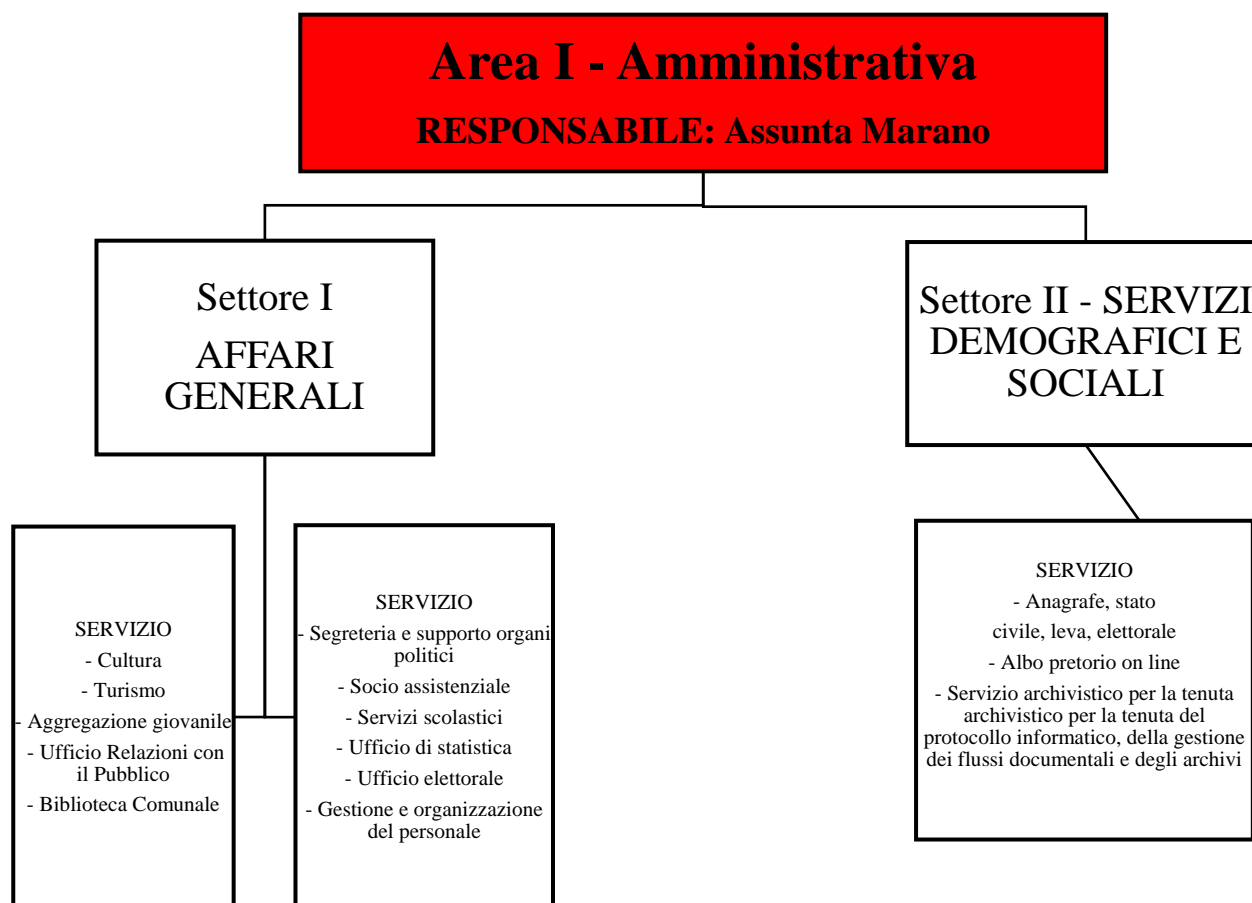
Area I - Amministrativa

RESPONSABILE: Assunta Marano

Settore I
AFFARI GENERALI

Settore II - SERVIZI DEMOGRAFICI E SOCIALI

SERVIZIO
- Cultura
- Turismo
- Aggregazione giovanile
- Ufficio Relazioni con il Pubblico
- Biblioteca Comunale

SERVIZIO
- Segreteria e supporto organi politici
- Socio assistenziale
- Servizi scolastici
- Ufficio di statistica
- Ufficio elettorale
- Gestione e organizzazione del personale

SERVIZIO
- Anagrafe, stato civile, leva, elettorale
- Albo pretorio on line
- Servizio archivistico per la tenuta archivistico per la tenuta del protocollo informatico, della gestione dei flussi documentali e degli archivi